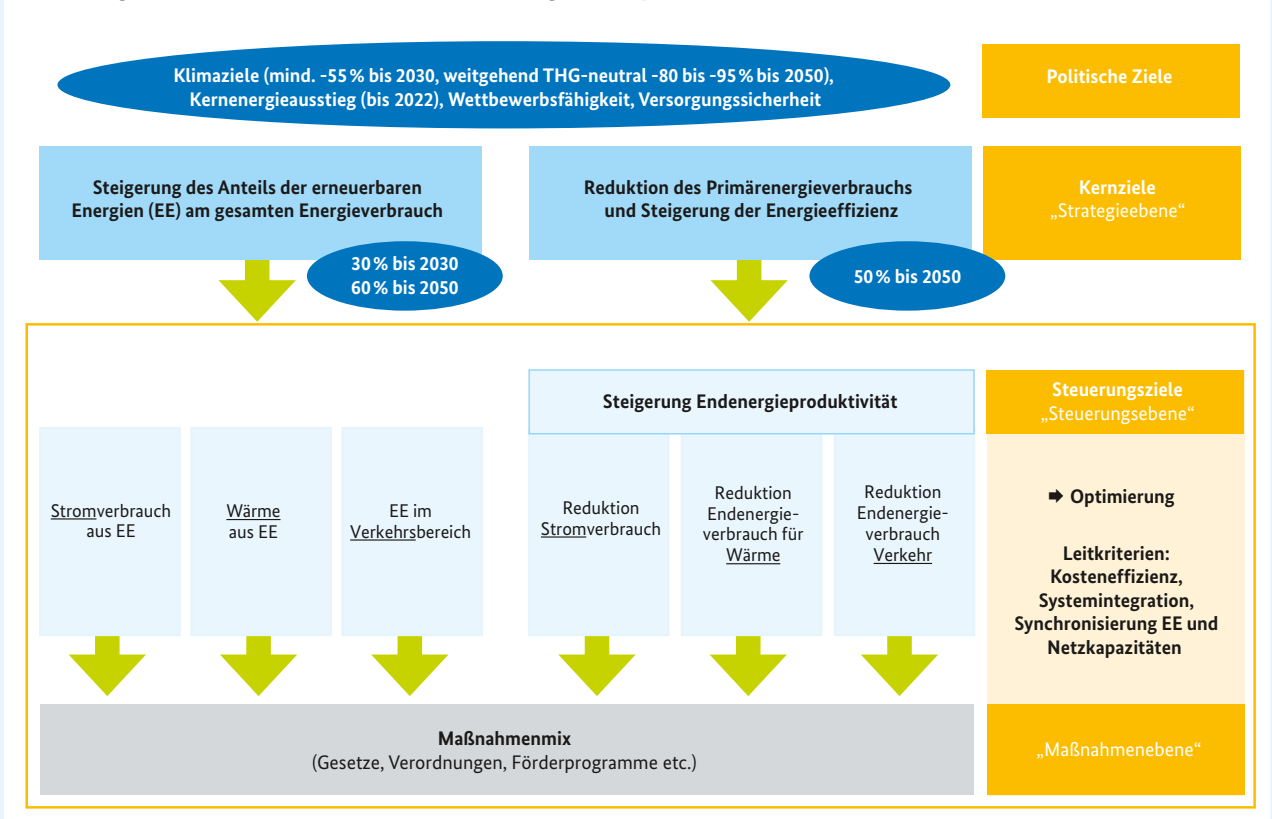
Klimaziele (mind. -55 % bis 2030, weitgehend THG-neutral -80 bis -95 % bis 2050), Kernenergieausstieg (bis 2022), Wettbewerbsfähigkeit, Versorgungssicherheit

Politische Ziele

Steigerung des Anteils der erneuerbaren Energien (EE) am gesamten Energieverbrauch

30 % bis 2030
60 % bis 2050

Reduktion des Primärenergieverbrauchs und Steigerung der Energieeffizienz

50 % bis 2050

Kernziele
„Strategieebene“

Steigerung Endenergieproduktivität

Steuerungsziele
„Steuerungsebene“

Stromverbrauch aus EE

Wärme aus EE

EE im Verkehrsbereich

Reduktion Stromverbrauch

Reduktion Endenergieverbrauch für Wärme

Reduktion Endenergieverbrauch Verkehr

➡ Optimierung

Leitkriterien: Kosteneffizienz, Systemintegration, Synchronisierung EE und Netzkapazitäten

Maßnahmenmix
(Gesetze, Verordnungen, Förderprogramme etc.)

„Maßnahmenebene“